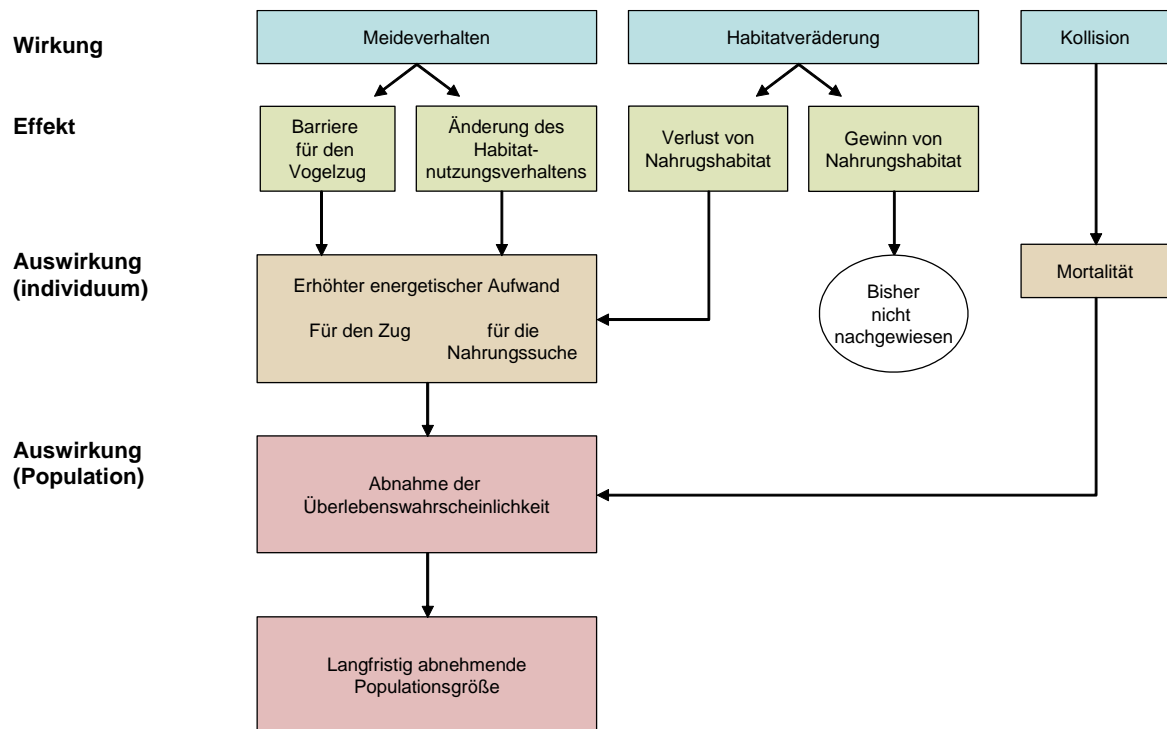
Wirkung

Meideverhalten

Habitatveräderung

Kollision

Effekt

Barriere für den Vogelzug

Änderung des Habitatnutzungsverhaltens

Verlust von Nahrugshabitat

Gewinn von Nahrungshabitat

Auswirkung (individuum)

Erhöhter energetischer Aufwand

Für den Zug

für die Nahrungssuche

Bisher nicht nachgewiesen

Mortalität

Auswirkung (Population)

Abnahme der Überlebenswahrscheinlichkeit

Langfristig abnehmende Populationsgröße